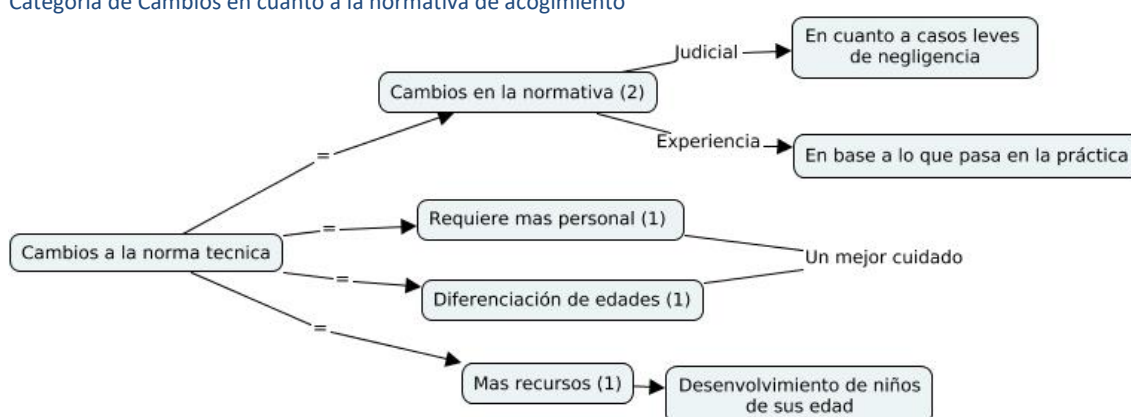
Categoria de Cambios en cuanto a la normativa de acogimiento

Cambios a la norma tecnica

=

Cambios en la normativa (2)

Judicial

En cuanto a casos leves de negligencia

Experiencia

En base a lo que pasa en la práctica

=

Requiere mas personal (1)

=

Diferenciación de edades (1)

Un mejor cuidado

=

Mas recursos (1)

Desenvolvimiento de niños de sus edad